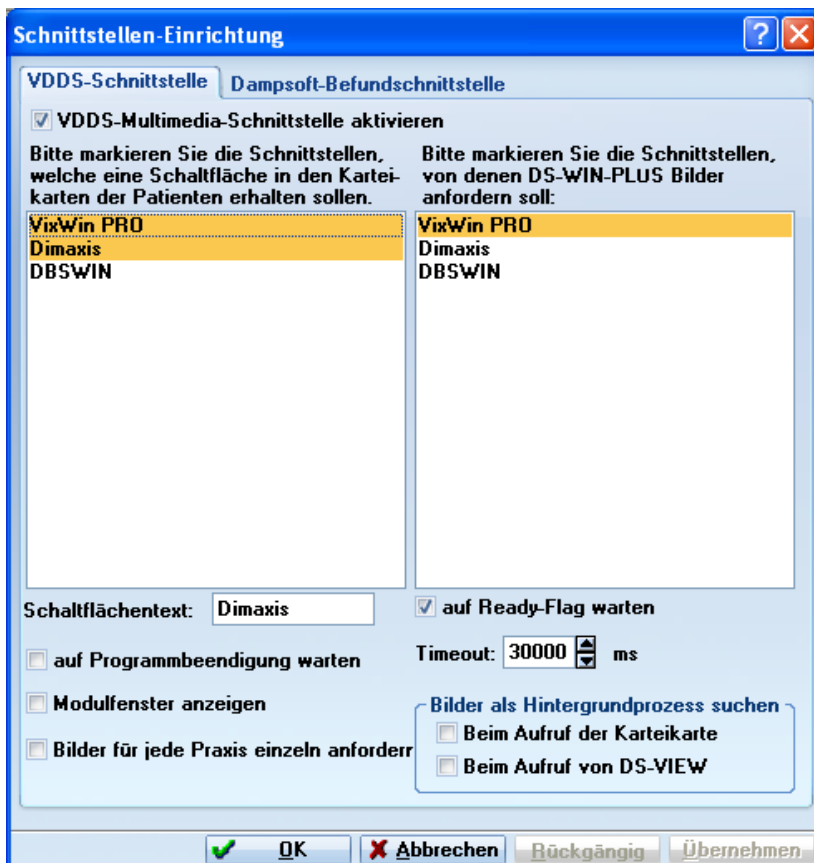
Schnittstellen-Einrichtung

VDDS-Schnittstelle | Dampsoft-Befundschnittstelle

VDDS-Multimedia-Schnittstelle aktivieren

Bitte markieren Sie die Schnittstellen, welche eine Schaltfläche in den Karteikarten der Patienten erhalten sollen.

VixWin PRO
Dimaxis
DBSWIN

Bitte markieren Sie die Schnittstellen, von denen DS-WIN-PLUS Bilder anfordern soll:

VixWin PRO
Dimaxis
DBSWIN

Schaltflächentext: Dimaxis

auf Ready-Flag warten

auf Programmbeendigung warten

Timeout: 30000 ms

Modulfenster anzeigen

Bilder als Hintergrundprozess suchen

Bilder für jede Praxis einzeln anforderr

Beim Aufruf der Karteikarte

Beim Aufruf von DS-VIEW

OK | Abbrechen | Rückgängig | Übernehmen